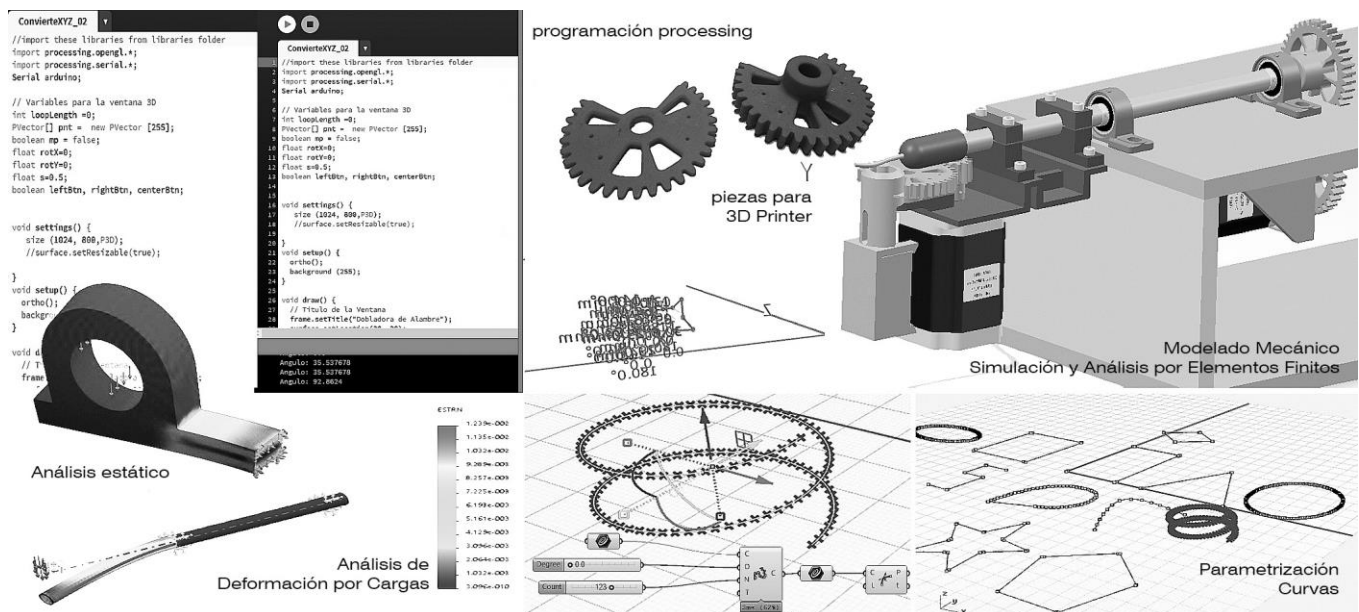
ConvierteXYZ_02

//import these libraries from libraries folder
import processing.opengl.*;
import processing.serial.*;
Serial arduino;

// Variables para la ventana 3D
int loopLength =0;
PVector[] pnt = new PVector [255];
boolean mp = false;
float rotX=0;
float rotY=0;
float s=0.5;
boolean leftBtn, rightBtn, centerBtn;

void settings() {
size (1024, 800,P3D);
//surface.setResizable(true);

}
void setup() {
ortho();
backgr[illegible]
}

void d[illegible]
// T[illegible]
frame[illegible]

ConvierteXYZ_02

1 //import these libraries from libraries folder
2 import processing.opengl.*;
3 import processing.serial.*;
4 Serial arduino;
5
6 // Variables para la ventana 3D
7 int loopLength =0;
8 PVector[] pnt = new PVector [255];
9 boolean mp = false;
10 float rotX=0;
11 float rotY=0;
12 float s=0.5;
13 boolean leftBtn, rightBtn, centerBtn;
14
15
16 void settings() {
17 size (1024, 800,P3D);
18 //surface.setResizable(true);
19
20 }
21 void setup() {
22 ortho();
23 background (255);
24 }
25
26 void draw() {
27 // Titulo de la Ventana
28 frame.setTitle("Dobladora de Alambre");
29 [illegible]

Angulo: 35.537678
Angulo: 35.537678
Angulo: 92.8624

programación processing

piezas para
3D Printer

°0.081

Modelado Mecánico
Simulación y Análisis por Elementos Finitos

Análisis estático

ESTRN
1.239e-002
1.135e-002
1.032e-002
9.289e-003
8.257e-003
7.225e-003
6.193e-003
5.161e-003
4.129e-003
3.096e-003
2.064e-003
1.032e-003
3.096e-010

Análisis de
Deformación por Cargas

Degree 0.0
Count 123
C
D
N
T

Parametrización
Curvas